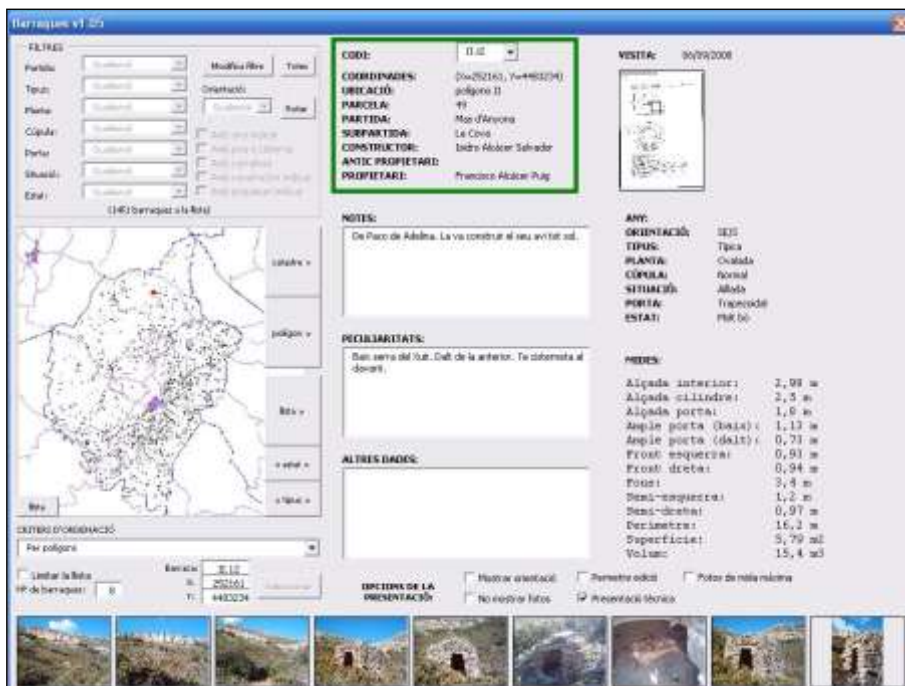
Barraques v1.05

FILTRES
Partida: Qualsevol
Tipus: Qualsevol
Planta: Qualsevol
Cúpula: Qualsevol
Porta: Qualsevol
Situació: Qualsevol
Estat: Qualsevol
Modifica filtre
Totes
Orientació
Qualsevol
Rotar
(14F) barraques a la llista

CODI: II.02
COORDINADES: (X=252161, Y=4483234)
UBICACIÓ: polígono II
PARCELA: 49
PARTIDA: Mas d'Anyona
SUBPARTIDA: La Cova
CONSTRUCTOR: Isidro Alcácer Salvador
ANTIC PROPIETARI:
PROPIETARI: Francisco Alcácer Puig

VISITA: 06/09/2008

NOTES:
De Paco de Adelina. La va construir el seu avi tot sol.

PECULIARITATS:
Baix serra del llut. Dalt de la anterior. Te cisternota al davant.

ALTRES DADES:

ANY:
ORIENTACIÓ: SEJS
TIPUS: Típica
PLANTA: Ovalada
CÚPULA: Normal
SITUACIÓ: Aïllada
PORTA: Trapezoidal
ESTAT: Molt bo

MIDES:
Alçada interior: 2,98 m
Alçada cilindre: 2,5 m
Alçada porta: 1,8 m
Ample porta (baix): 1,13 m
Ample porta (dalt): 0,73 m
Front esquerra: 0,91 m
Front dreta: 0,94 m
Fons: 3,4 m
Semi-esquerra: 1,2 m
Semi-dreta: 0,97 m
Perímetre: 16,2 m
Superfície: 5,79 m2
Volum: 15,4 m3

cadastre »
polígons »
llista »
« estat »
« tipus »
Ratis

CRITERI D'ORDENACIÓ
Per polígons

Limitar la llista
Nº de barraques: 8
Barraca: II.12
X: 252161
Y: 4483234

OPCIONS DE LA PRESENTACIÓ:
Mostrar orientació
No mostrar fotos
Perímetre edició
Presentació tècnica
Fotos de mida màxima